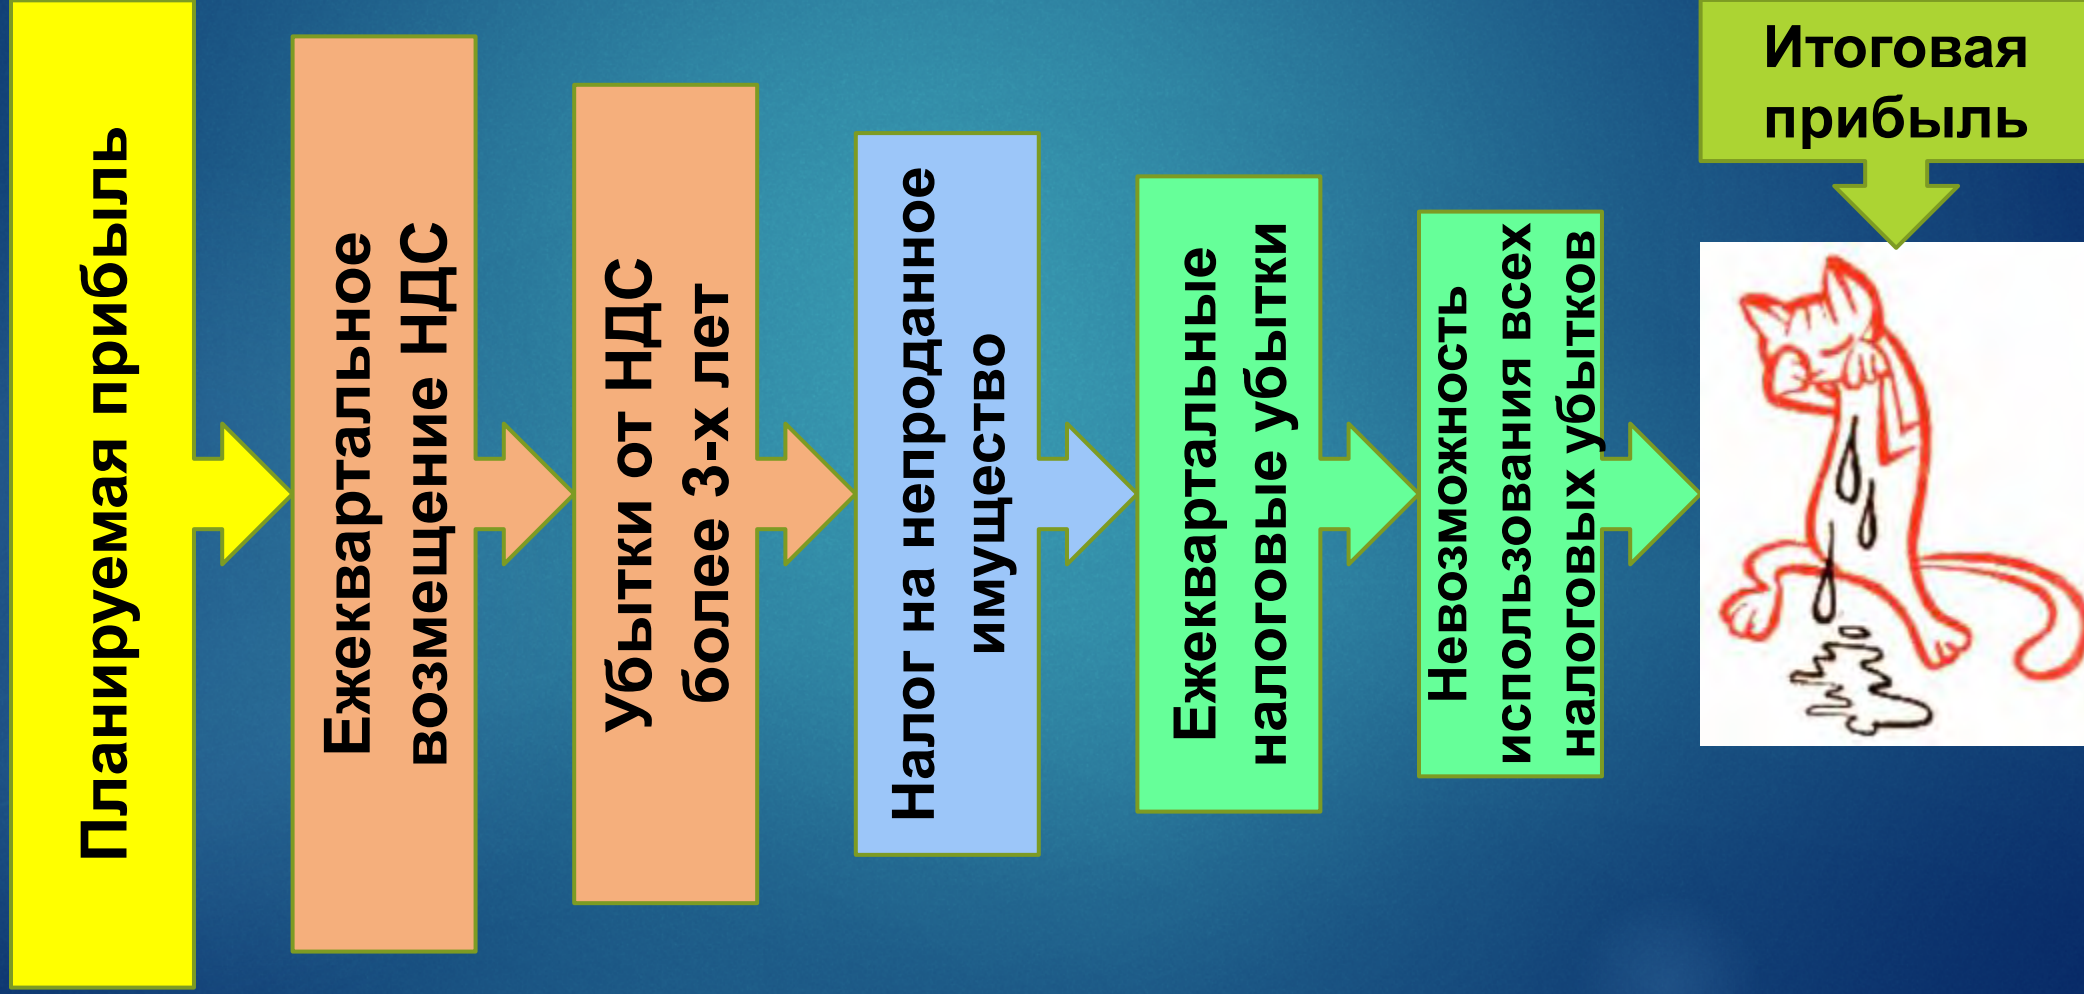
Планируемая прибыль

Ежеквартальное возмещение НДС

Убытки от НДС более 3-х лет

Налог на непроданное имущество

Ежеквартальные налоговые убытки

Невозможность использования всех налоговых убытков

Итоговая прибыль